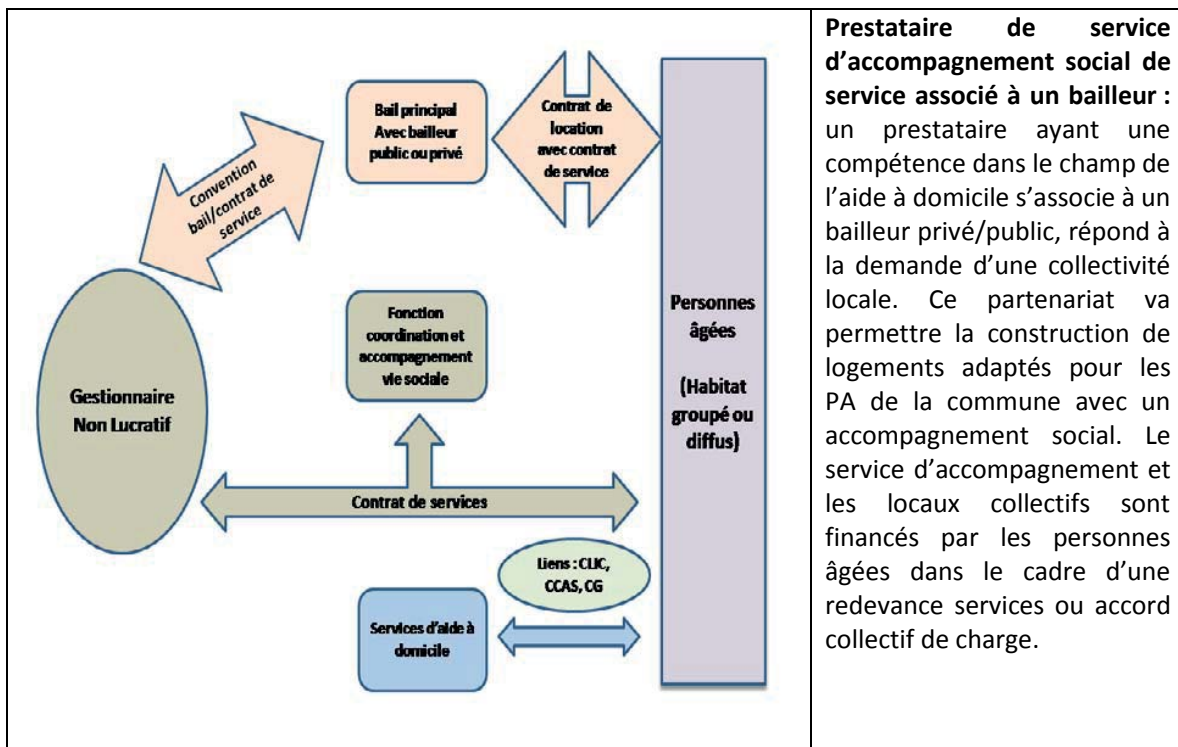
Convention bail/contrat de service

Bail principal Avec bailleur public ou privé

Contrat de location avec contrat de service

Personnes âgées

(Habitat groupé ou diffus)

Fonction coordination et accompagnement vie sociale

Gestionnaire Non Lucratif

Contrat de services

Liens : CLIC, CCAS, CG

Services d'aide à domicile

**Prestataire de service d'accompagnement social de service associé à un bailleur :** un prestataire ayant une compétence dans le champ de l'aide à domicile s'associe à un bailleur privé/public, répond à la demande d'une collectivité locale. Ce partenariat va permettre la construction de logements adaptés pour les PA de la commune avec un accompagnement social. Le service d'accompagnement et les locaux collectifs sont financés par les personnes âgées dans le cadre d'une redevance services ou accord collectif de charge.